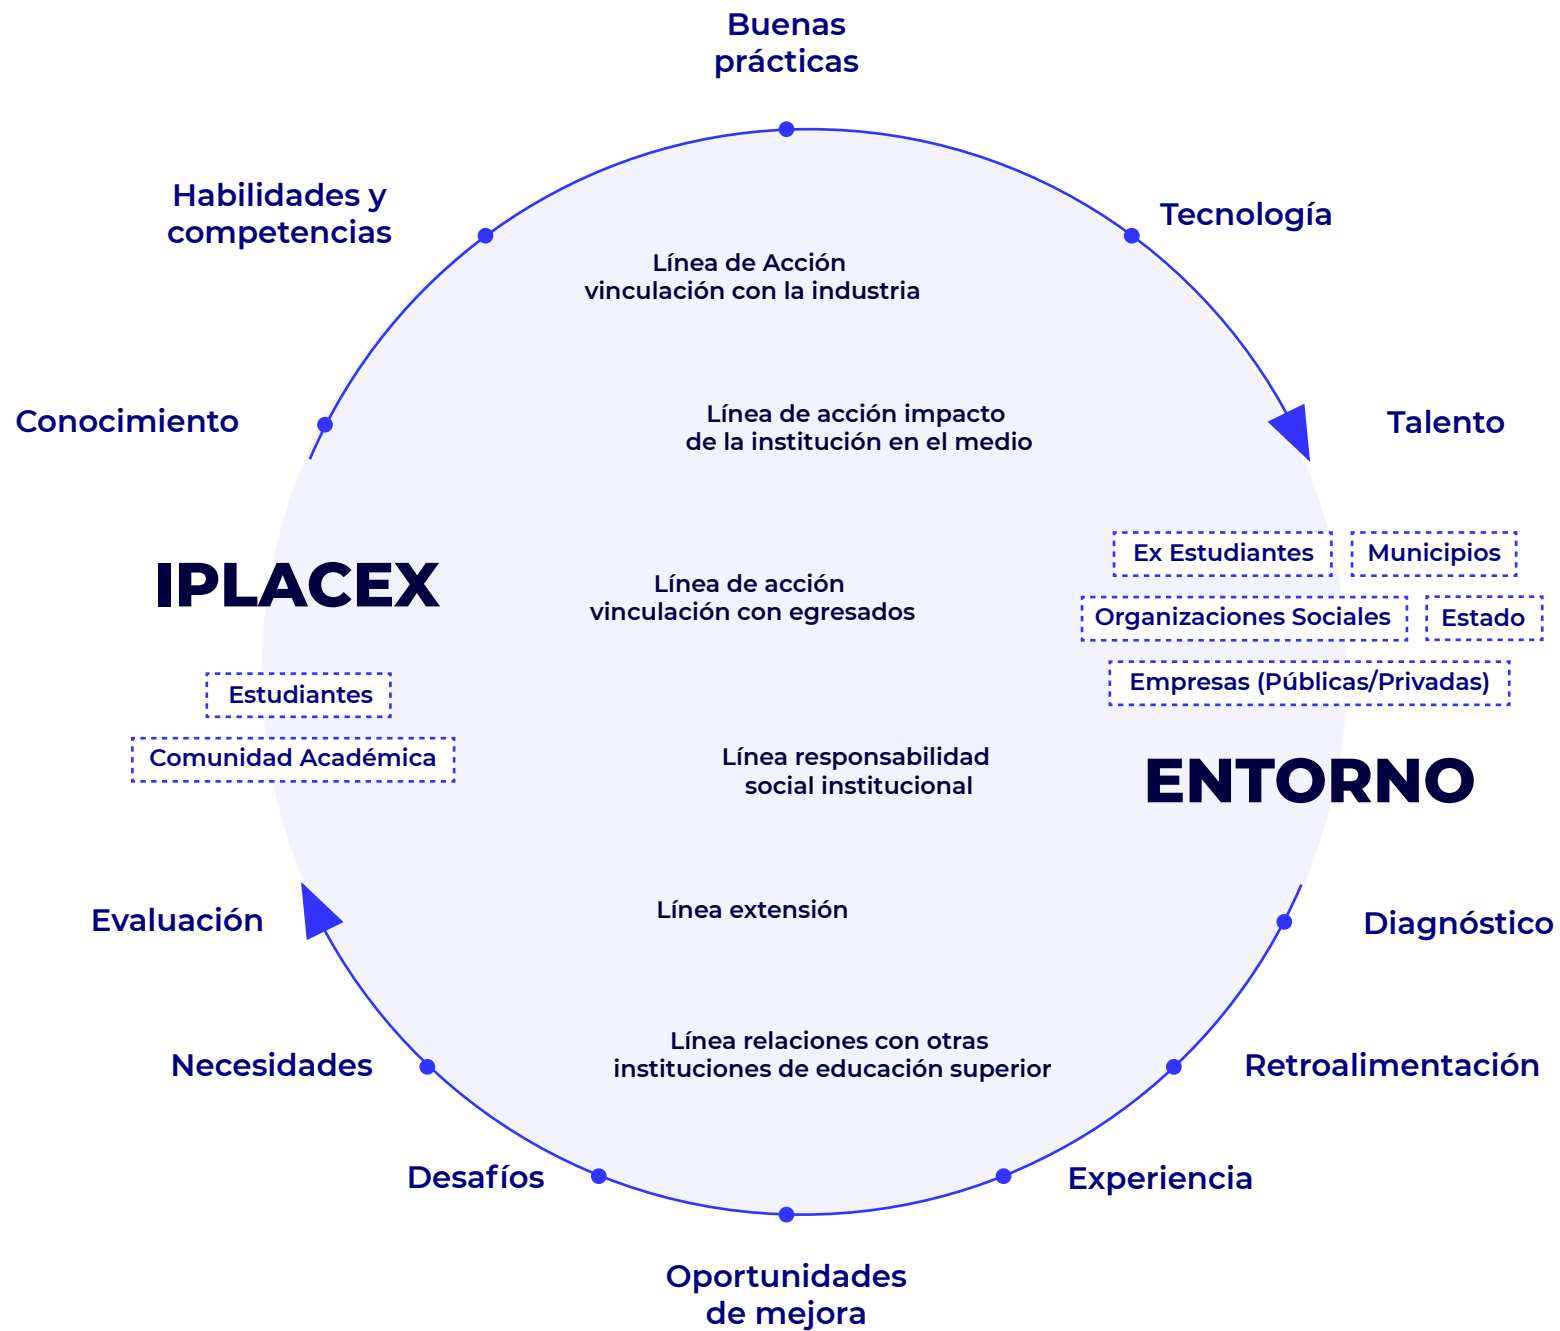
Buenas prácticas

Habilidades y competencias

Tecnología

Línea de Acción vinculación con la industria

Conocimiento

Línea de acción impacto de la institución en el medio

Talento

Ex Estudiantes

Municipios

IPLACEX

Línea de acción vinculación con egresados

Organizaciones Sociales

Estado

Empresas (Públicas/Privadas)

Estudiantes

Comunidad Académica

Línea responsabilidad social institucional

ENTORNO

Evaluación

Línea extensión

Diagnóstico

Necesidades

Línea relaciones con otras instituciones de educación superior

Retroalimentación

Desafíos

Experiencia

Oportunidades de mejora